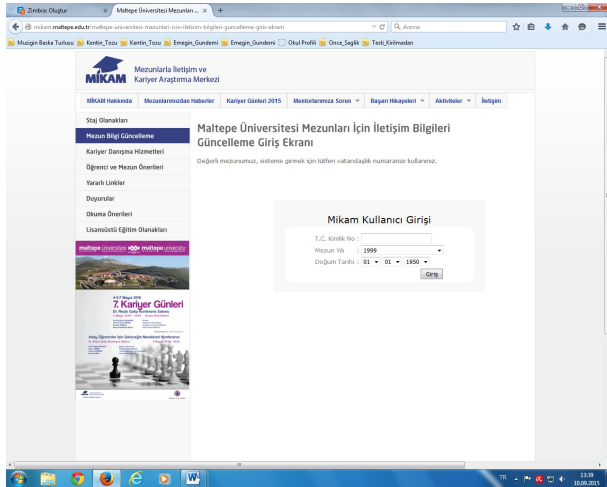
Zimbra: Oluştur
Maltepe Üniversitesi Mezunları...
mikam.maltepe.edu.tr/maltepe-universitesi-mezunlari-icin-iletisim-bilgileri-guncelleme-giris-ekrani
Arama
Muzigin Baska Turlusu Kentin_Tozu Kentin_Tozu Emegin_Gundemi Emegin_Gundemi Okul Profili Once_Saglik Testi_Kirilmadan

MİKAM Mezunlarla İletişim ve Kariyer Araştırma Merkezi

MİKAM Hakkında | Mezunlarımızdan Haberler | Kariyer Günleri 2015 | Mentorlarımıza Sorun | Başarı Hikayeleri | Aktiviteler | İletişim

Staj Olanakları
Mezun Bilgi Güncelleme
Kariyer Danışma Hizmetleri
Öğrenci ve Mezun Önerileri
Yararlı Linkler
Duyurular
Okuma Önerileri
Lisansüstü Eğitim Olanakları

maltepe üniversitesi maltepe university

4-5-7 Mayıs 2015
7. Kariyer Günleri
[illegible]

Maltepe Üniversitesi Mezunları İçin İletişim Bilgileri Güncelleme Giriş Ekranı

Değerli mezunumuz, sisteme girmek için lütfen vatandaşlık numaranızı kullanınız.

Mikam Kullanıcı Girişi
T.C. Kimlik No :
Mezun Yılı : 1999
Doğum Tarihi : 01 01 1950
Giriş

TR 13:39 10.09.2015